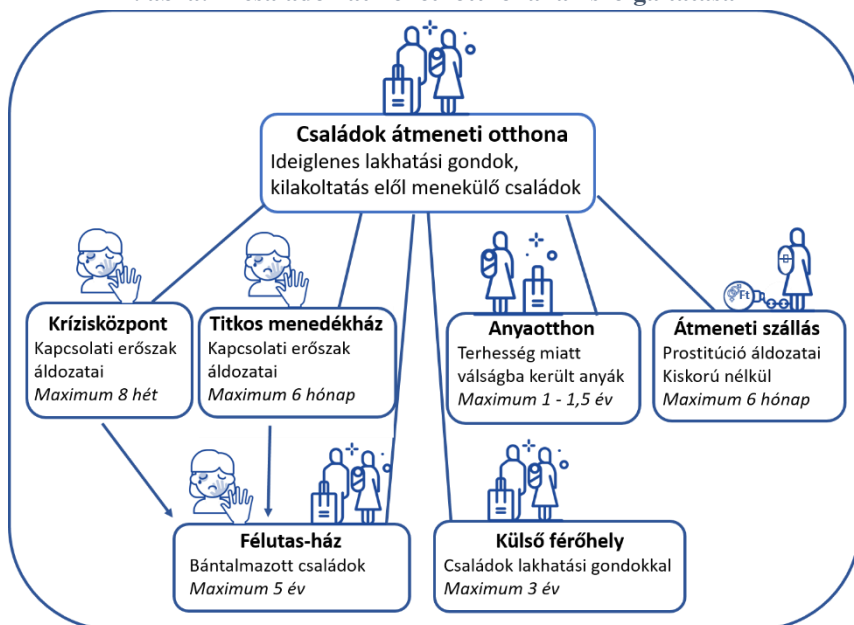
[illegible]

Családok átmeneti otthona
Ideiglenes lakhatási gondok, kilakoltatás elől menekülő családok

Krízisközpont
Kapcsolati erőszak áldozatai
*Maximum 8 hét*

Titkos menedékház
Kapcsolati erőszak áldozatai
*Maximum 6 hónap*

Anyaotthon
Terhesség miatt válságba került anyák
*Maximum 1 - 1,5 év*

Ft

Átmeneti szállás
Prostitúció áldozatai
Kiskorú nélkül
*Maximum 6 hónap*

Félutas-ház
Bántalmazott családok
*Maximum 5 év*

Külső férőhely
Családok lakhatási gondokkal
*Maximum 3 év*